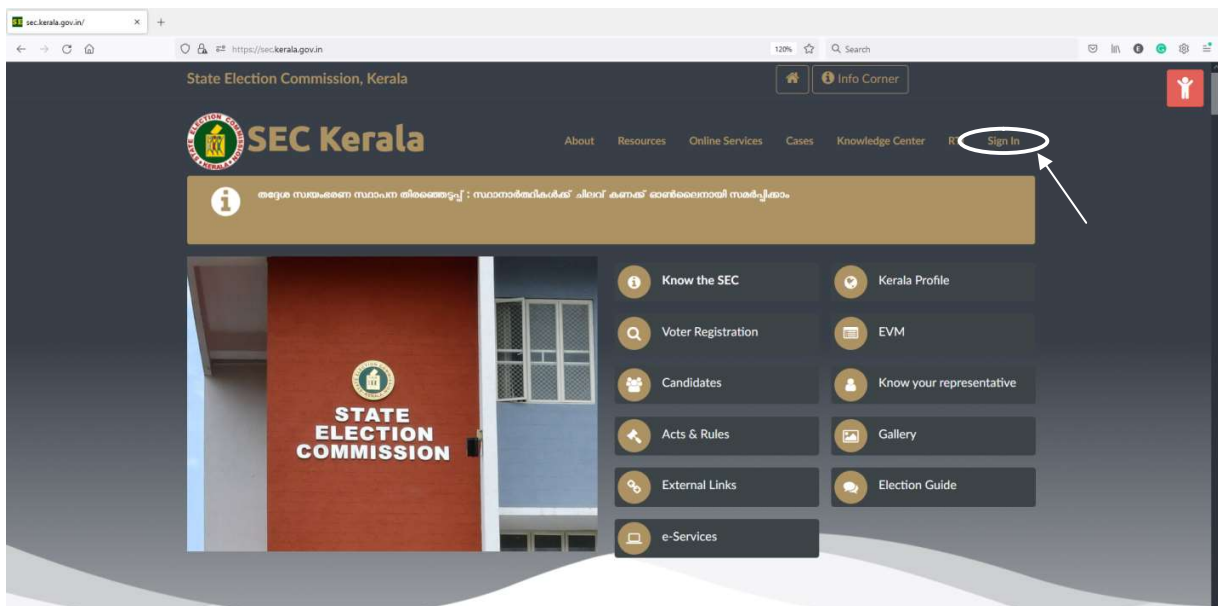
sec.kerala.gov.in/

https://sec.kerala.gov.in

120%

Search

State Election Commission, Kerala

Info Corner

SEC Kerala

About Resources Online Services Cases Knowledge Center R Sign In

തദ്ദേശ സ്വയംഭരണ സ്ഥാപന തിരഞ്ഞെടുപ്പ് : സ്ഥാനാർത്ഥികൾക്ക് ചിലവ് കണക്ക് ഓൺലൈനായി സമർപ്പിക്കാം

STATE ELECTION COMMISSION

Know the SEC

Kerala Profile

Voter Registration

EVM

Candidates

Know your representative

Acts & Rules

Gallery

External Links

Election Guide

e-Services